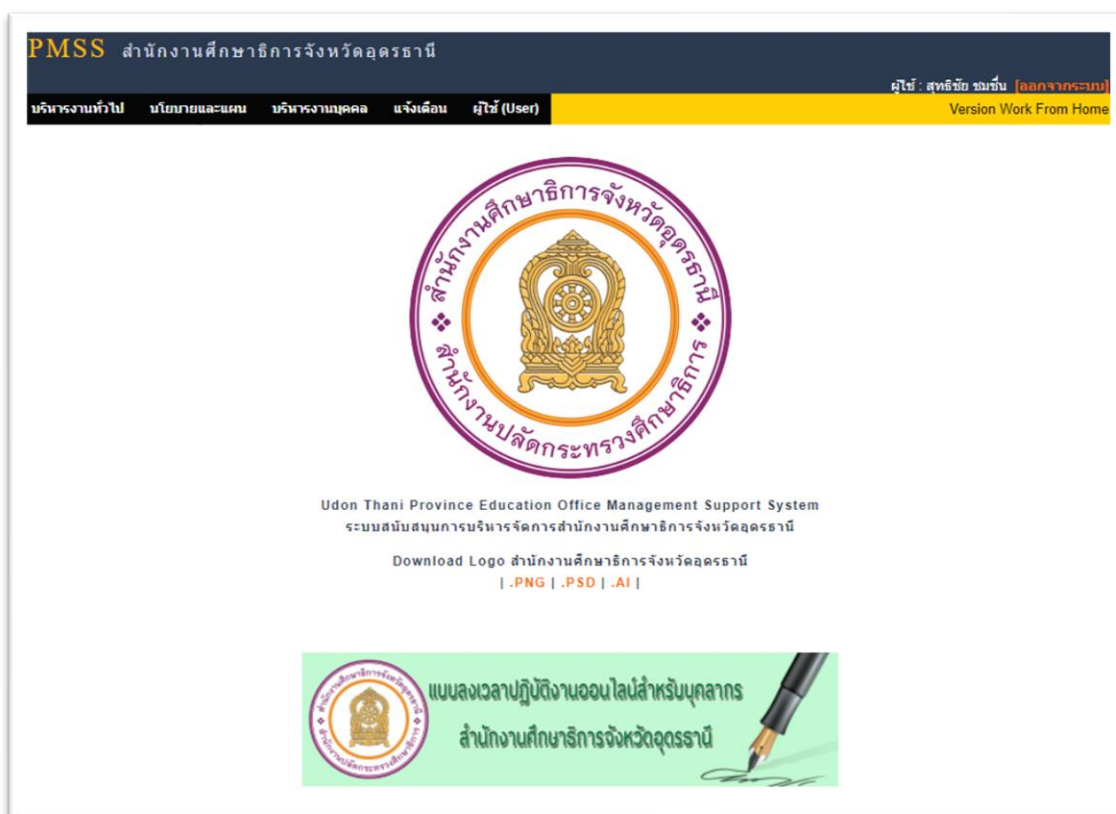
PMSS สำนักงานศึกษาธิการจังหวัดอุดรธานี

ผู้ใช้ : สุทธิชัย ชมชื่น [ออกจากระบบ]

บริหารงานทั่วไป นโยบายและแผน บริหารงานบุคคล แจ้งเตือน ผู้ใช้ (User)

Version Work From Home

สำนักงานศึกษาธิการจังหวัดอุดรธานี

สำนักงานปลัดกระทรวงศึกษาธิการ

Udon Thani Province Education Office Management Support System

ระบบสนับสนุนการบริหารจัดการสำนักงานศึกษาธิการจังหวัดอุดรธานี

Download Logo สำนักงานศึกษาธิการจังหวัดอุดรธานี

| .PNG | .PSD | .AI |

แบบลงเวลาปฏิบัติงานออนไลน์สำหรับบุคลากร

สำนักงานศึกษาธิการจังหวัดอุดรธานี